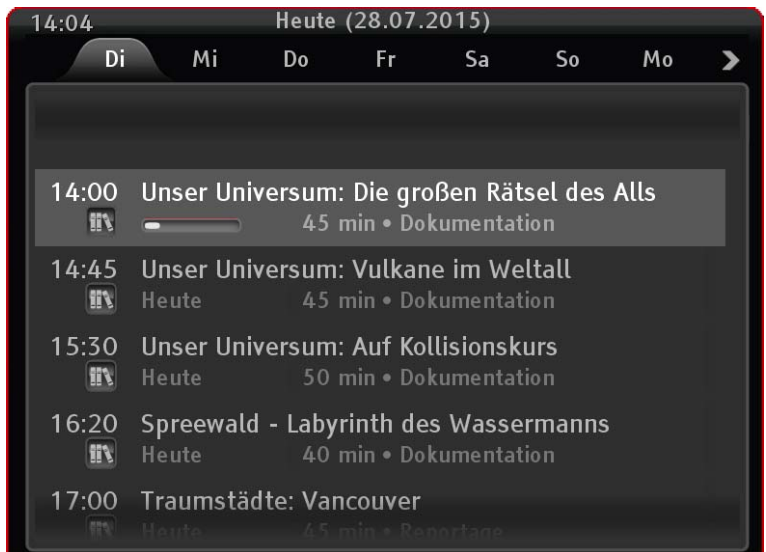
14:04 Heute (28.07.2015)

Di Mi Do Fr Sa So Mo

14:00 Unser Universum: Die großen Rätsel des Alls
45 min • Dokumentation

14:45 Unser Universum: Vulkane im Weltall
Heute 45 min • Dokumentation

15:30 Unser Universum: Auf Kollisionskurs
Heute 50 min • Dokumentation

16:20 Spreewald - Labyrinth des Wassermanns
Heute 40 min • Dokumentation

17:00 Traumstädte: Vancouver
Heute 45 min • Reportage